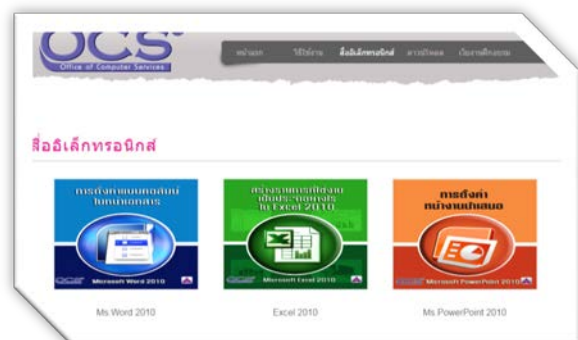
OCS
Office of Computer Services

หน้าแรก | วิธีใช้งาน | สื่ออิเล็กทรอนิกส์ | ดาวน์โหลด | ติดต่อเรา

สื่ออิเล็กทรอนิกส์

การตั้งค่าแบบคอลัมน์ในเอกสาร
Microsoft Word 2010

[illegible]
Excel 2010
Microsoft Excel 2010

การตั้งค่าหน้างานนำเสนอ
Microsoft PowerPoint 2010

Ms Word 2010

Excel 2010

Ms PowerPoint 2010